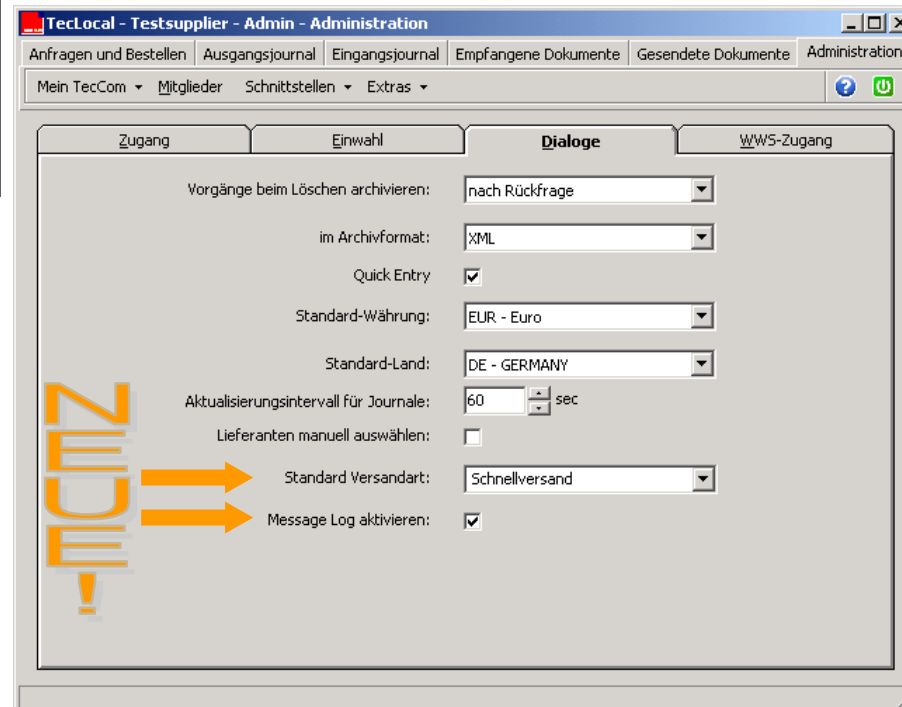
TecLocal - Testsupplier - Admin - Administration

Anfragen und Bestellen | Ausgangsjournal | Eingangsjournal | Empfangene Dokumente | Gesendete Dokumente | Administration

Mein TecCom ▾ Mitglieder Schnittstellen ▾ Extras ▾

Zugang | Einwahl | Dialoge | WWS-Zugang

Vorgänge beim Löschen archivieren: nach Rückfrage

im Archivformat: XML

Quick Entry ☑

Standard-Währung: EUR - Euro

Standard-Land: DE - GERMANY

Aktualisierungsintervall für Journale: 60 sec

Lieferanten manuell auswählen: ☐

Standard Versandart: Schnellversand

Message Log aktivieren: ☑

NEUE!